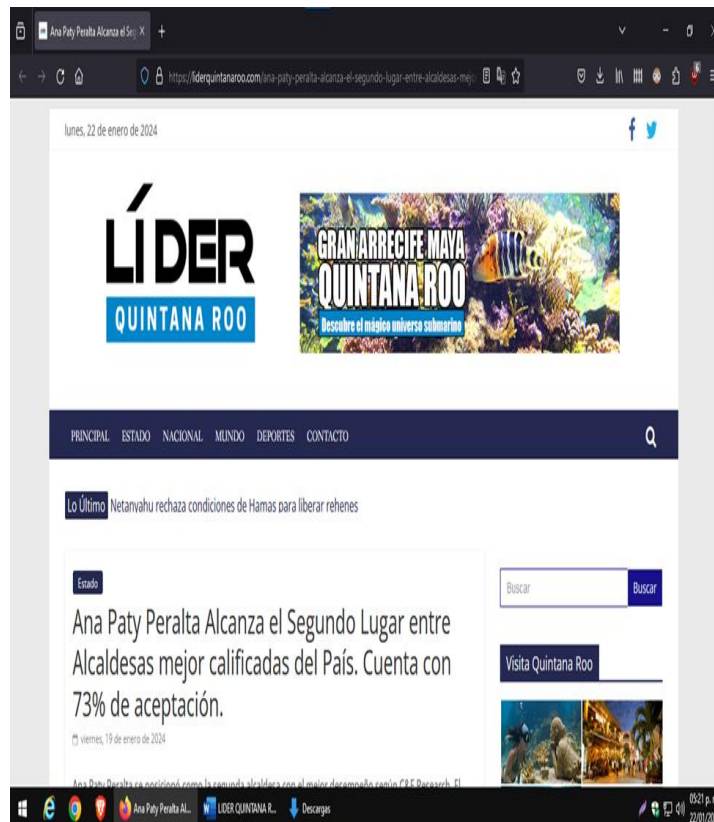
Ana Paty Peralta Alcanza el Seg ×

https://liderquintanaroo.com/ana-paty-peralta-alcanza-el-segundo-lugar-entre-alcaldesas-mejo

lunes, 22 de enero de 2024

LÍDER QUINTANA ROO

GRAN ARRECIFE MAYA QUINTANA ROO

Descubre el mágico universo submarino

PRINCIPAL ESTADO NACIONAL MUNDO DEPORTES CONTACTO

Lo Último Netanyahu rechaza condiciones de Hamas para liberar rehenes

Estado

Ana Paty Peralta Alcanza el Segundo Lugar entre Alcaldesas mejor calificadas del País. Cuenta con 73% de aceptación.

viernes, 19 de enero de 2024

Ana Paty Peralta se posicionó como la segunda alcaldesa con el mejor desempeño según C&E Research. El

Buscar

Buscar

Visita Quintana Roo

Ana Paty Peralta Al...

LIDER QUINTANA R...

Descargas

05:21 p.

22/01/20